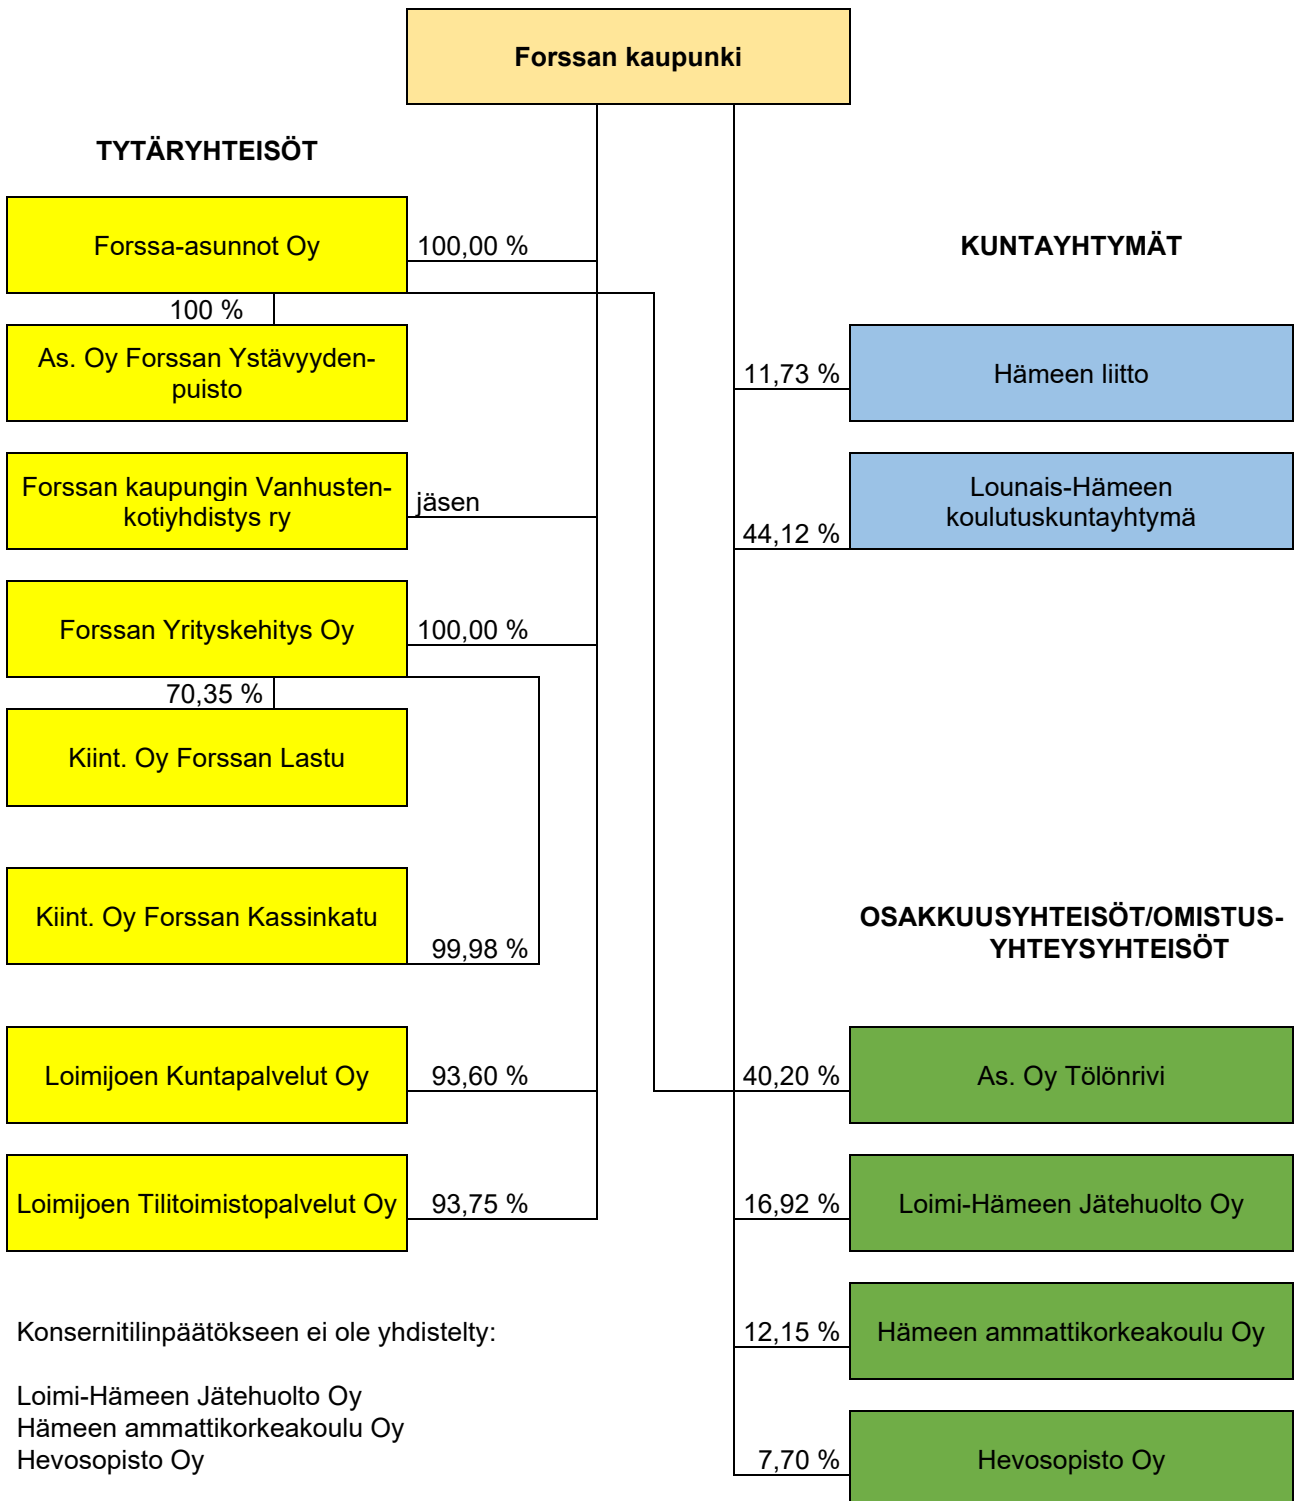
Forssan kaupunki

TYTÄRYHTEISÖT

Forssa-asunnot Oy

100,00 %

100 %

As. Oy Forssan Ystävyydenpuisto

Forssan kaupungin Vanhustenkotiyhdistys ry

jäsen

Forssan Yrityskehitys Oy

100,00 %

70,35 %

Kiint. Oy Forssan Lastu

Kiint. Oy Forssan Kassinkatu

99,98 %

Loimijoen Kuntapalvelut Oy

93,60 %

Loimijoen Tilitoimistopalvelut Oy

93,75 %

KUNTAYHTYMÄT

11,73 %

Hämeen liitto

44,12 %

Lounais-Hämeen koulutuskuntayhtymä

OSAKKUUSYHTEISÖT/OMISTUSYHTEYSYHTEISÖT

40,20 %

As. Oy Tölönrivi

16,92 %

Loimi-Hämeen Jätehuolto Oy

12,15 %

Hämeen ammattikorkeakoulu Oy

7,70 %

Hevosopisto Oy

Konsernitilinpäätökseen ei ole yhdistelty:

Loimi-Hämeen Jätehuolto Oy
Hämeen ammattikorkeakoulu Oy
Hevosopisto Oy